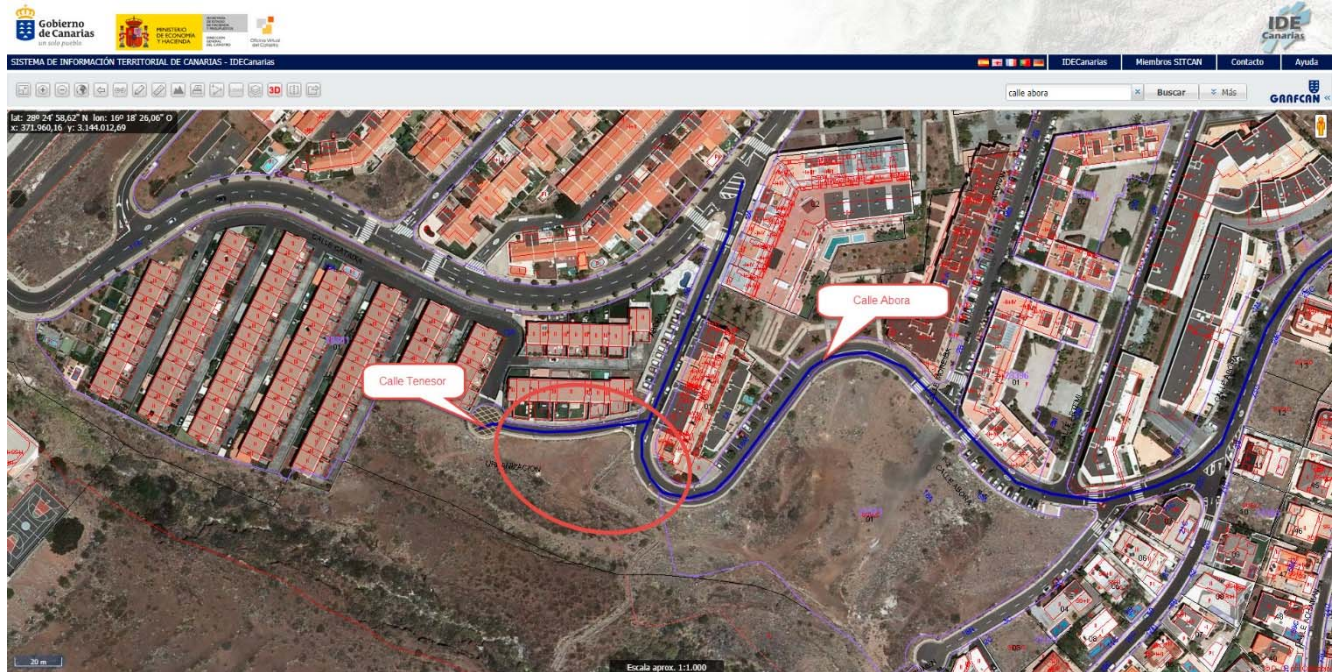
Gobierno de Canarias
un solo pueblo

MINISTERIO DE ECONOMÍA Y HACIENDA

Oficina Virtual del Catastro

IDE Canarias

SISTEMA DE INFORMACIÓN TERRITORIAL DE CANARIAS - IDECanarias

IDECanarias | Miembros SITCAN | Contacto | Ayuda

3D

calle abora

Buscar

Más

GRAFCAN

lat: 28º 24' 58,62" N lon: 16º 18' 26,06" O
x: 371.960,16 y: 3.144.012,69

Calle Abora

Calle Tenesor

URBANIZACION

CALLE ABORA

20 m

Escala aprox. 1:1.000